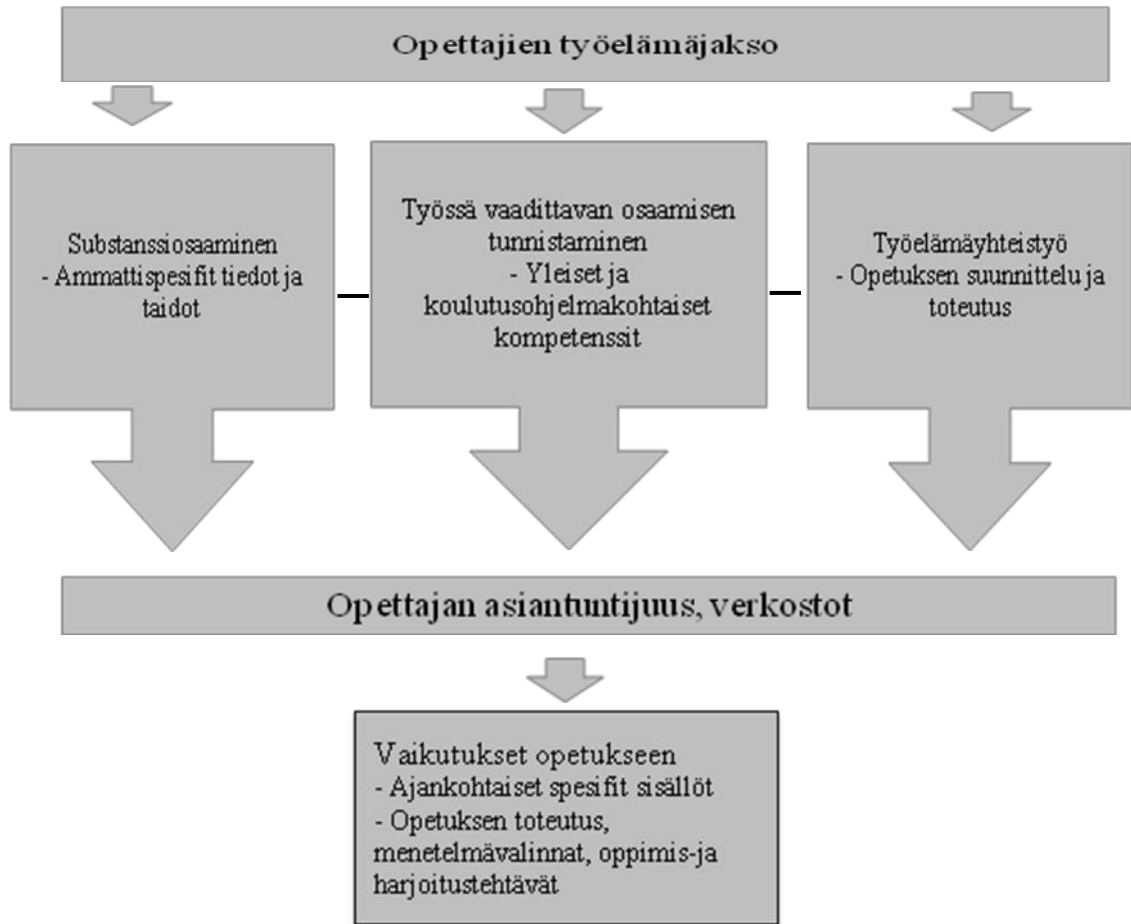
Opettajien työelämäjakso

Substanssiosaaminen
- Ammattispesifit tiedot ja taidot

Työssä vaadittavan osaamisen tunnistaminen
- Yleiset ja koulutusohjelmakohtaiset kompetenssit

Työelämäyhteistyö
- Opetuksen suunnittelu ja toteutus

Opettajan asiantuntijuus, verkostot

Vaikutukset opetukseen
- Ajankohtaiset spesifit sisällöt
- Opetuksen toteutus, menetelmävalinnat, oppimis-ja harjoitustehtävät